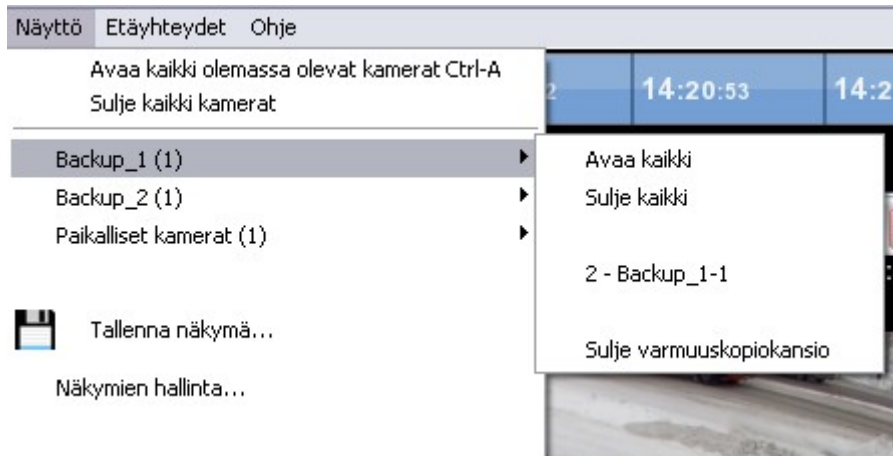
Näyttö Etäyhteydet Ohje

Avaa kaikki olemassa olevat kamerat Ctrl-A
Sulje kaikki kamerat

Backup_1 (1)
Backup_2 (1)
Paikalliset kamerat (1)

Tallenna näkymä...

Näkymien hallinta...

2

14:20:53

14:2

Avaa kaikki
Sulje kaikki

2 - Backup_1-1

Sulje varmuuskopiokansio